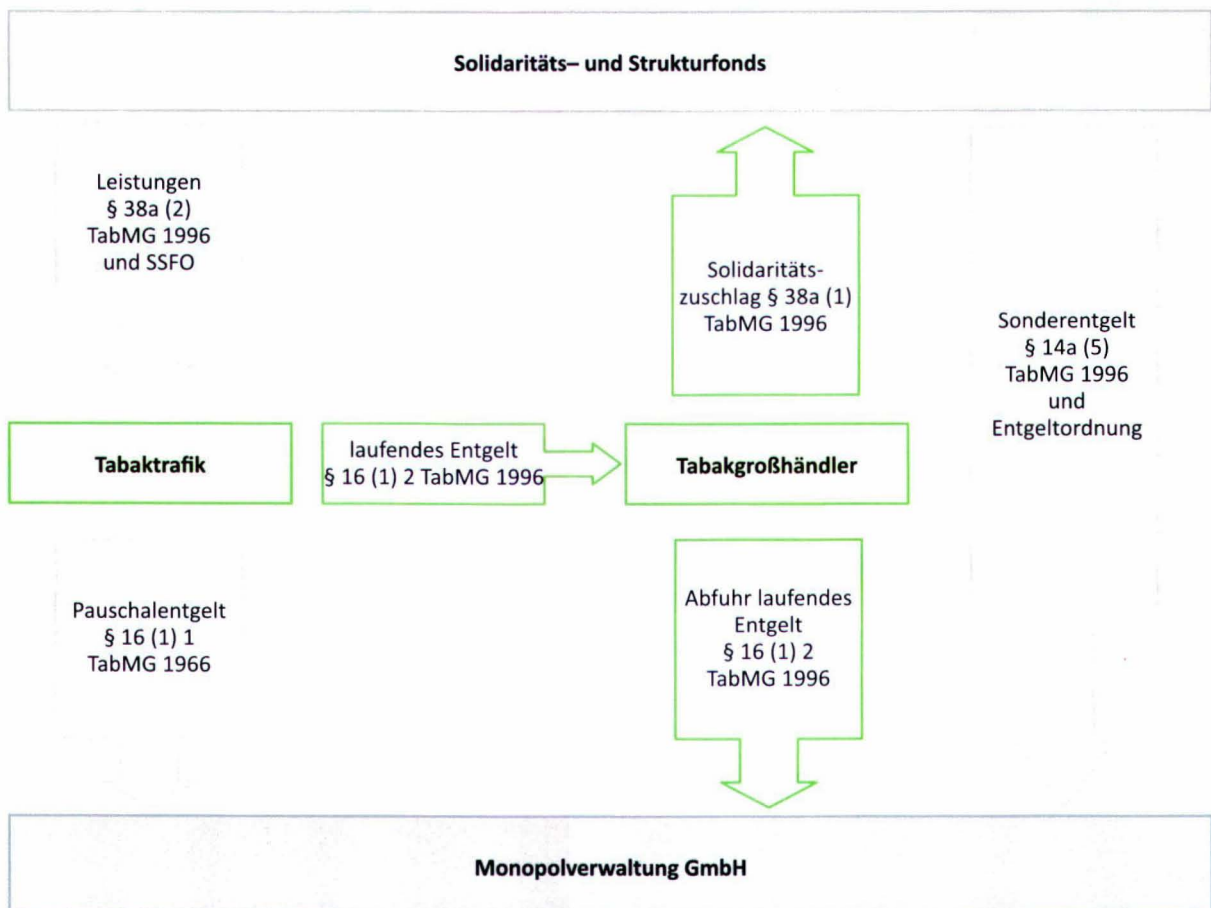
Solidaritäts– und Strukturfonds

Leistungen
§ 38a (2)
TabMG 1996
und SSFO

Solidaritätszuschlag § 38a (1)
TabMG 1996

Sonderentgelt
§ 14a (5)
TabMG 1996
und
Entgeltordnung

Tabaktrafik

laufendes Entgelt
§ 16 (1) 2 TabMG 1996

Tabakgroßhändler

Pauschalentgelt
§ 16 (1) 1
TabMG 1966

Abfuhr laufendes Entgelt
§ 16 (1) 2
TabMG 1996

Monopolverwaltung GmbH